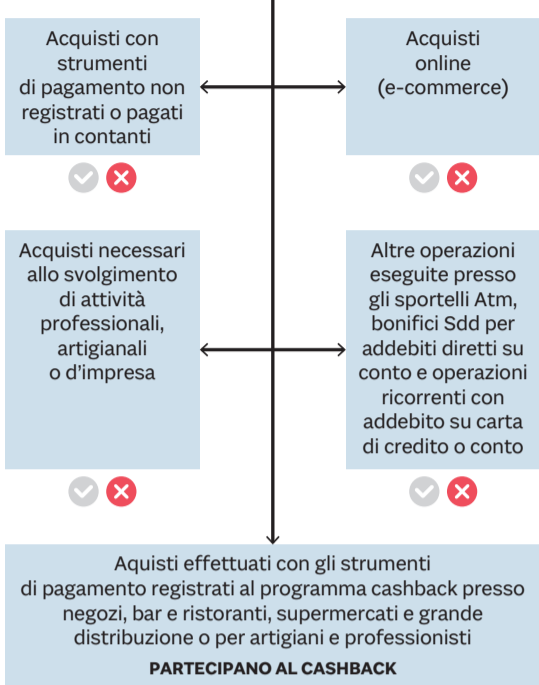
Acquisti con strumenti di pagamento non registrati o pagati in contanti

Acquisti online (e-commerce)

Acquisti necessari allo svolgimento di attività professionali, artigianali o d'impresa

Altre operazioni eseguite presso gli sportelli Atm, bonifici Sdd per addebiti diretti su conto e operazioni ricorrenti con addebito su carta di credito o conto

Aquisti effettuati con gli strumenti di pagamento registrati al programma cashback presso negozi, bar e ristoranti, supermercati e grande distribuzione o per artigiani e professionisti

PARTECIPANO AL CASHBACK